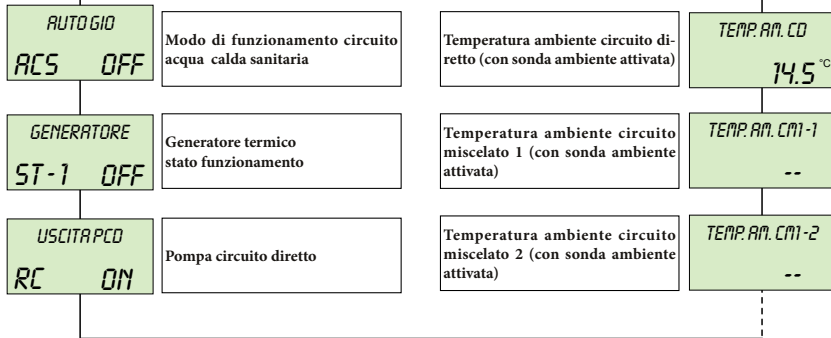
AUTO GIO

ACS OFF

Modo di funzionamento circuito acqua calda sanitaria

GENERATORE

ST-1 OFF

Generatore termico stato funzionamento

USCITA PCD

RC ON

Pompa circuito diretto

Temperatura ambiente circuito diretto (con sonda ambiente attivata)

TEMP. AM. CD

14.5 °C

Temperatura ambiente circuito miscelato 1 (con sonda ambiente attivata)

TEMP. AM. CM1-1

--

Temperatura ambiente circuito miscelato 2 (con sonda ambiente attivata)

TEMP. AM. CM1-2

--